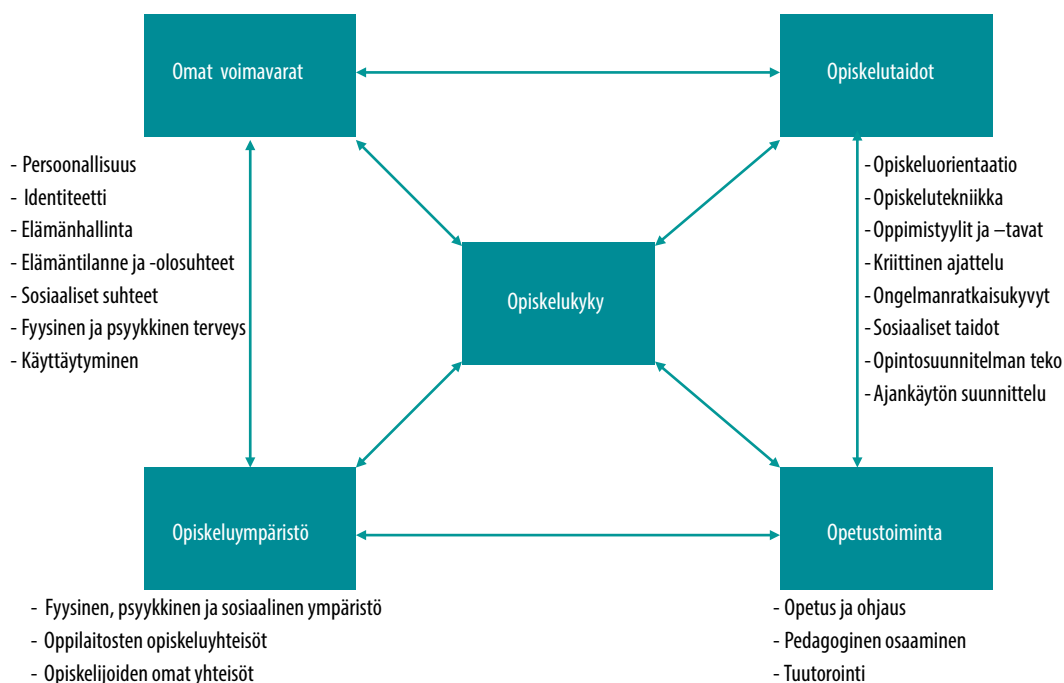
Omat voimavarat

Opiskelutaidot

- Persoonallisuus
- Identiteetti
- Elämänhallinta
- Elämäntilanne ja -olosuhteet
- Sosiaaliset suhteet
- Fyysinen ja psyykkinen terveys
- Käyttäytyminen

- Opiskeluorientaatio
- Opiskelutekniikka
- Oppimistyylit ja –tavat
- Kriittinen ajattelu
- Ongelmanratkaisukyvyt
- Sosiaaliset taidot
- Opintosuunnitelman teko
- Ajankäytön suunnittelu

Opiskelukyky

Opiskeluympäristö

Opetustoiminta

- Fyysinen, psyykkinen ja sosiaalinen ympäristö
- Oppilaitosten opiskeluyhteisöt
- Opiskelijoiden omat yhteisöt

- Opetus ja ohjaus
- Pedagoginen osaaminen
- Tuutorointi